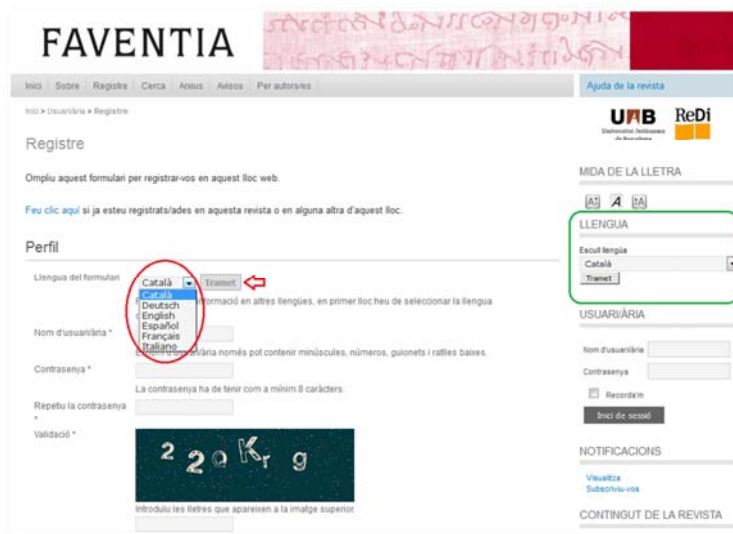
FAVENTIA

Inici | Sobre | Registre | Cerca | Arxius | Avisos | Per autors/es

Ajuda de la revista

Inici > Usuari/ària > Registre

UAB Universitat Autònoma de Barcelona

ReDi

Registre

Ompliu aquest formulari per registrar-vos en aquest lloc web.

Feu clic aquí si ja esteu registrats/ades en aquesta revista o en alguna altra d'aquest lloc.

Perfil

Llengua del formulari

Català

Tramet

Català
Deutsch
English
Español
Français
Italiano

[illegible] informació en altres llengües, en primer lloc heu de seleccionar la llengua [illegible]

Nom d'usuari/ària *

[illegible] d'usuari/ària només pot contenir minúscules, números, guionets i ratlles baixes.

Contrasenya *

La contrasenya ha de tenir com a mínim 8 caràcters.

Repetiu la contrasenya *

Validació *

2 2 o K r g

Introduïu les lletres que apareixen a la imatge superior.

MIDA DE LA LLETRA

LLENGUA

Escull llengua

Català

Tramet

USUARI/ÀRIA

Nom d'usuari/ària

Contrasenya

Recorda'm

Inici de sessió

NOTIFICACIONS

Visualitza
Subscriviu-vos

CONTINGUT DE LA REVISTA